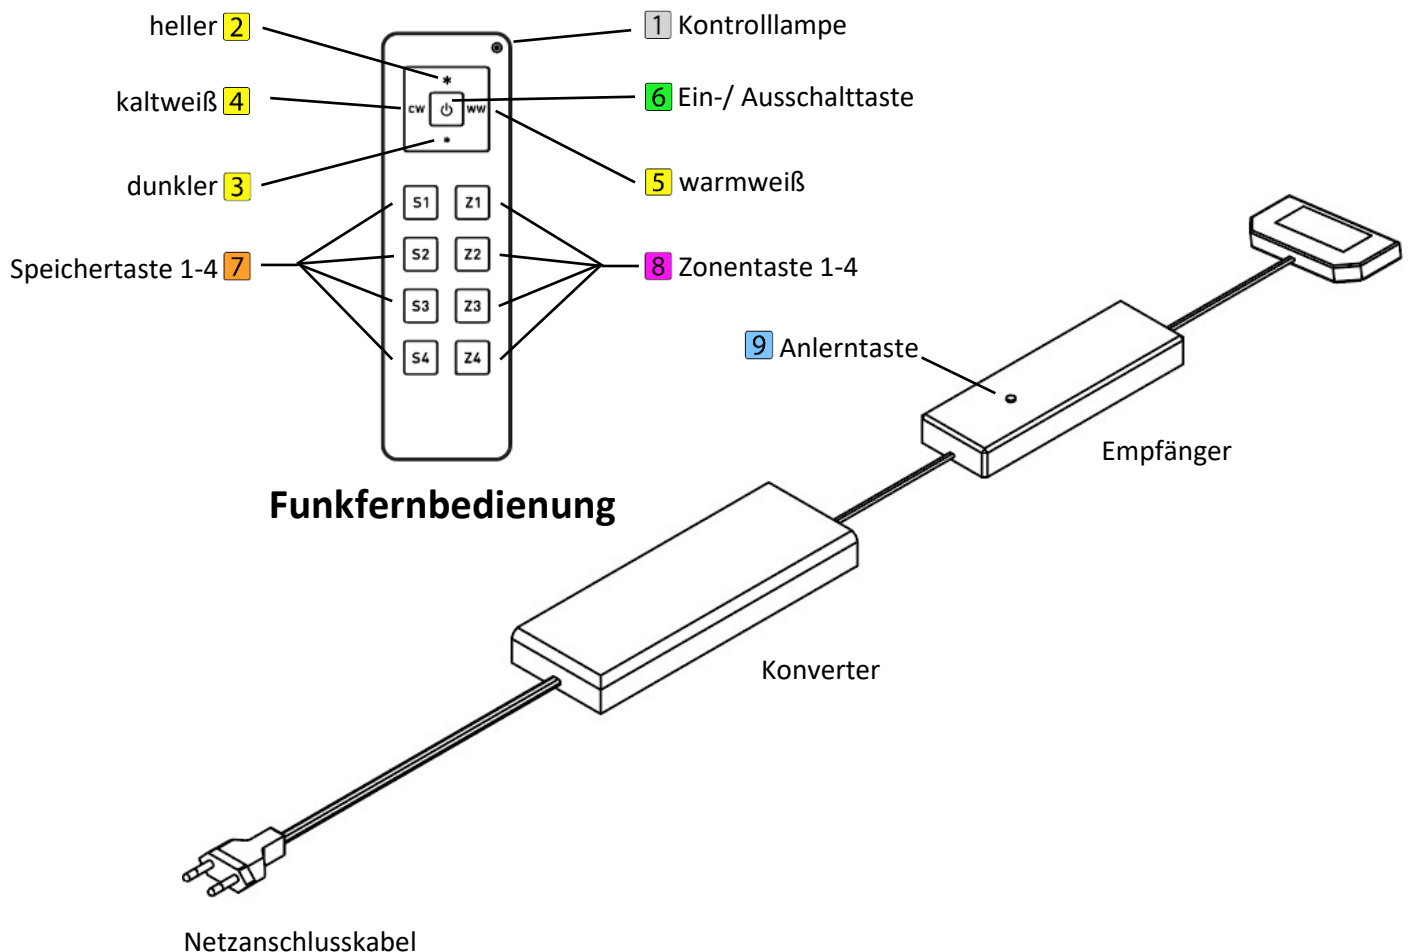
heller 2
kaltweiß 4
dunkler 3
Speichertaste 1-4 7

1 Kontrolllampe
6 Ein-/ Ausschalttaste
5 warmweiß
8 Zonentaste 1-4

CW
WW
S1
S2
S3
S4
Z1
Z2
Z3
Z4

Funkfernbedienung

9 Anlerntaste
Empfänger
Konverter
Netzanschlusskabel